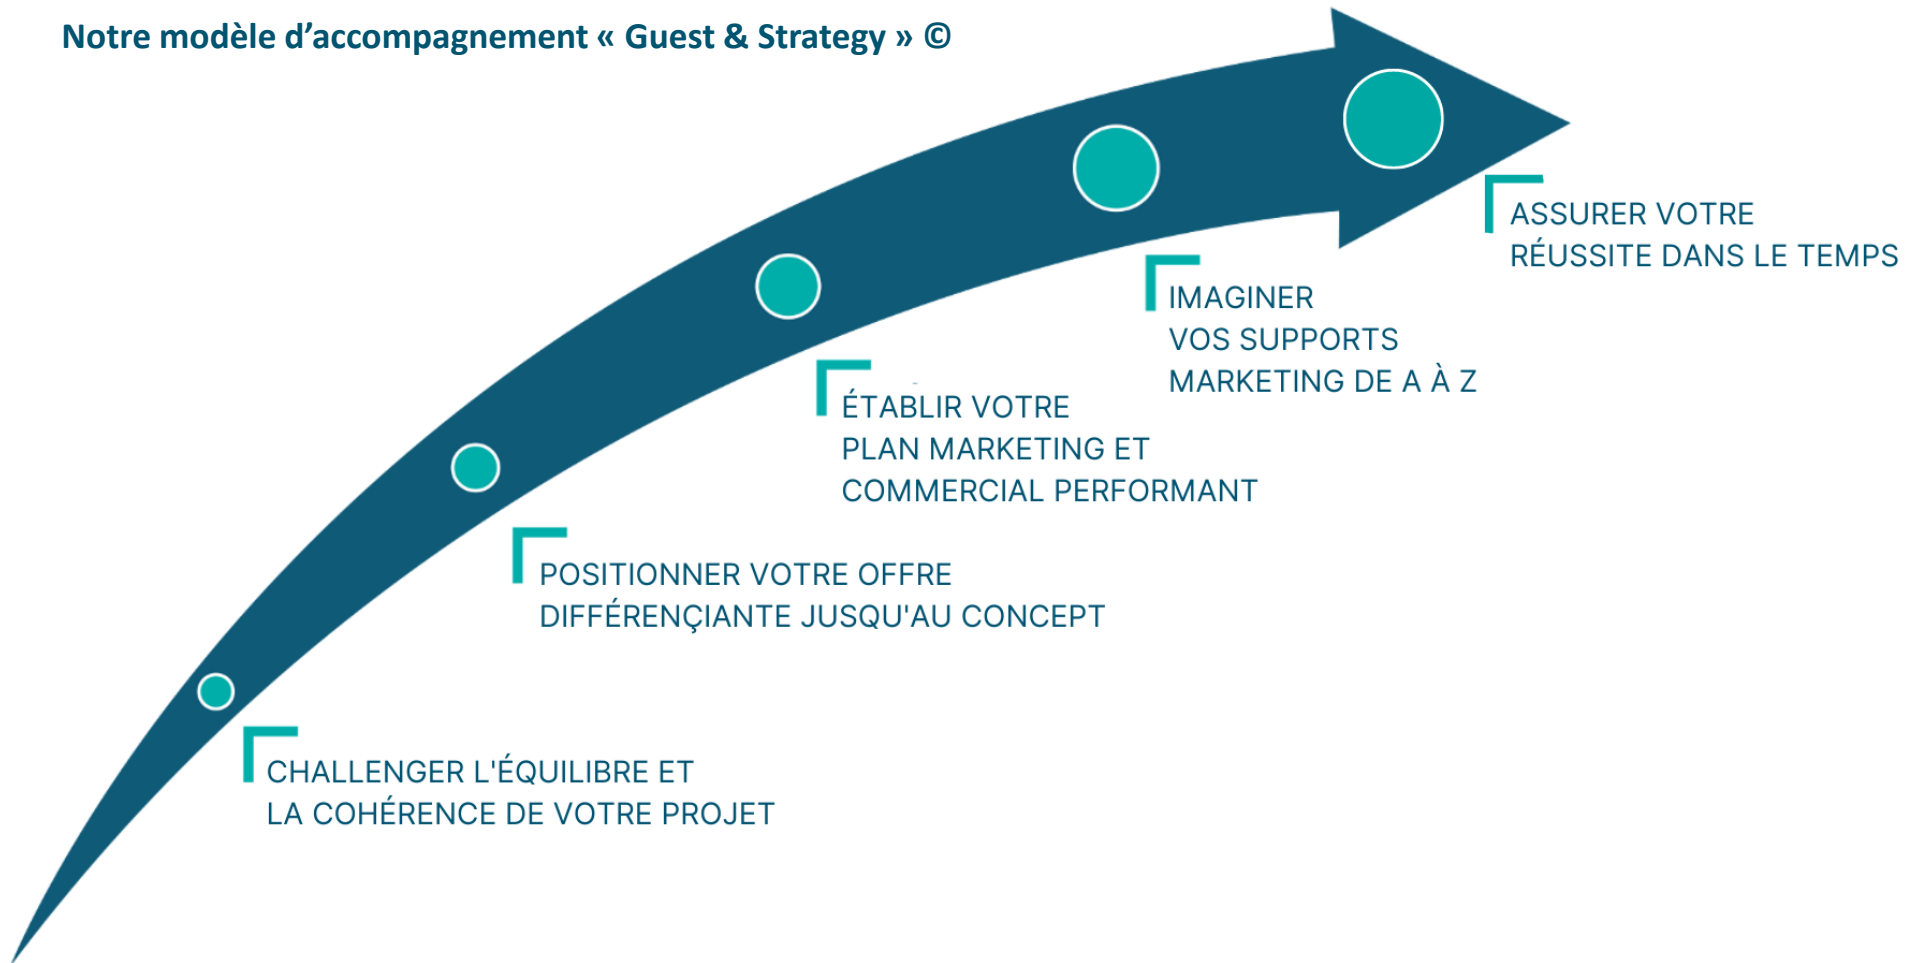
Notre modèle d'accompagnement « Guest & Strategy » ©

CHALLENGER L'ÉQUILIBRE ET LA COHÉRENCE DE VOTRE PROJET

POSITIONNER VOTRE OFFRE DIFFÉRENÇIANTE JUSQU'AU CONCEPT

ÉTABLIR VOTRE PLAN MARKETING ET COMMERCIAL PERFORMANT

IMAGINER VOS SUPPORTS MARKETING DE A À Z

ASSURER VOTRE RÉUSSITE DANS LE TEMPS